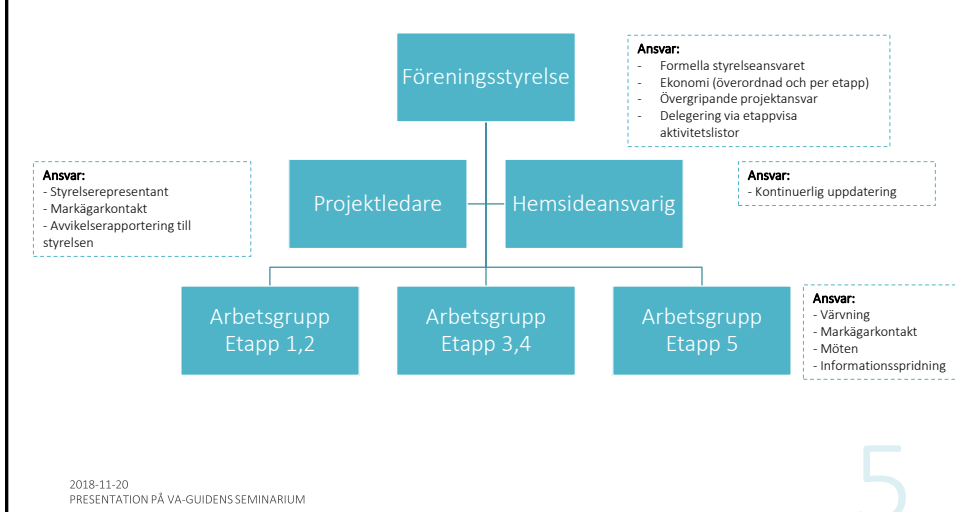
Föreningsstyrelse

Ansvar:
- Formella styrelseansvaret
- Ekonomi (överordnad och per etapp)
- Övergripande projektansvar
- Delegering via etappvisa aktivitetslistor

Ansvar:
- Styrelserepresentant
- Markägarkontakt
- Avvikelserapportering till styrelsen

Projektledare

Hemsideansvarig

Ansvar:
- Kontinuerlig uppdatering

Arbetsgrupp Etapp 1,2

Arbetsgrupp Etapp 3,4

Arbetsgrupp Etapp 5

Ansvar:
- Värvning
- Markägarkontakt
- Möten
- Informationsspridning

2018-11-20
PRESENTATION PÅ VA-GUIDENS SEMINARIUM

5